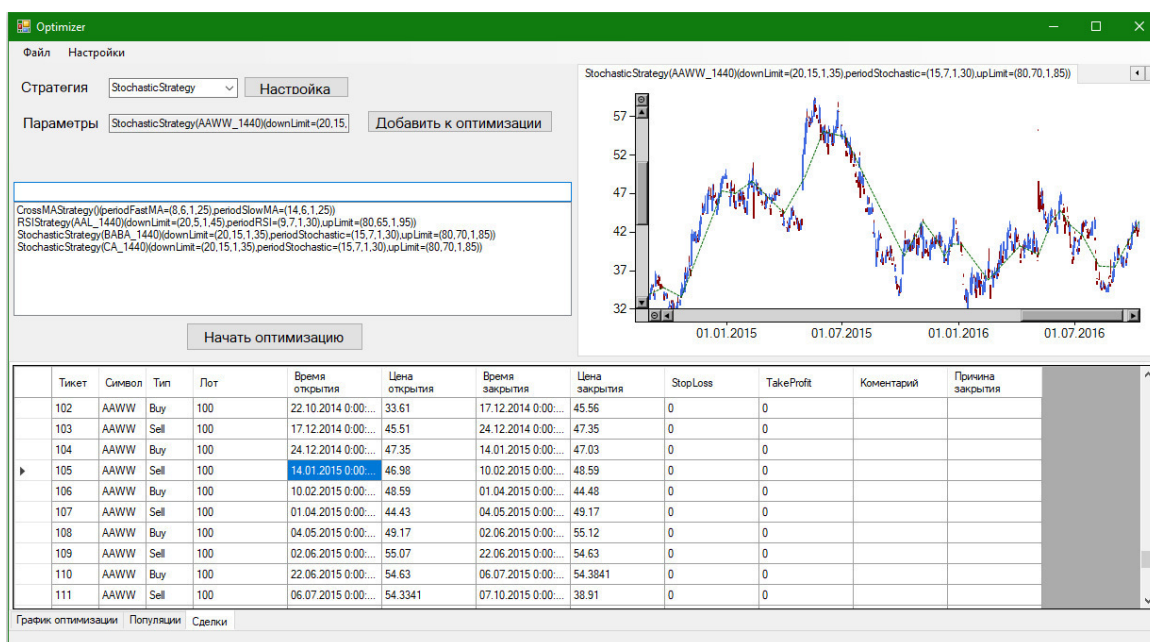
Optimizer

Файл Настройки

Стратегия StochasticStrategy Настройка

Параметры StochasticStrategy(AAWW_1440)(downLimit=(20,15, Добавить к оптимизации

CrossMAStrategy()(periodFastMA=(8,6,1,25),periodSlowMA=(14,6,1,25))
RSIStrategy(AAL_1440)(downLimit=(20,5,1,45),periodRSI=(9,7,1,30),upLimit=(80,65,1,95))
StochasticStrategy(BABA_1440)(downLimit=(20,15,1,35),periodStochastic=(15,7,1,30),upLimit=(80,70,1,85))
StochasticStrategy(CA_1440)(downLimit=(20,15,1,35),periodStochastic=(15,7,1,30),upLimit=(80,70,1,85))

Начать оптимизацию

StochasticStrategy(AAWW_1440)(downLimit=(20,15,1,35),periodStochastic=(15,7,1,30),upLimit=(80,70,1,85))

57
52
47
42
37
32

01.01.2015 01.07.2015 01.01.2016 01.07.2016

| | Тикет | Символ | Тип | Лот | Время открытия | Цена открытия | Время закрытия | Цена закрытия | StopLoss | TakeProfit | Коментарий | Причина закрытия |
|---|---|---|---|---|---|---|---|---|---|---|---|---|
| | 102 | AAWW | Buy | 100 | 22.10.2014 0:00:... | 33.61 | 17.12.2014 0:00:... | 45.56 | 0 | 0 | | |
| | 103 | AAWW | Sell | 100 | 17.12.2014 0:00:... | 45.51 | 24.12.2014 0:00:... | 47.35 | 0 | 0 | | |
| | 104 | AAWW | Buy | 100 | 24.12.2014 0:00:... | 47.35 | 14.01.2015 0:00:... | 47.03 | 0 | 0 | | |
| ▸ | 105 | AAWW | Sell | 100 | 14.01.2015 0:00:... | 46.98 | 10.02.2015 0:00:... | 48.59 | 0 | 0 | | |
| | 106 | AAWW | Buy | 100 | 10.02.2015 0:00:... | 48.59 | 01.04.2015 0:00:... | 44.48 | 0 | 0 | | |
| | 107 | AAWW | Sell | 100 | 01.04.2015 0:00:... | 44.43 | 04.05.2015 0:00:... | 49.17 | 0 | 0 | | |
| | 108 | AAWW | Buy | 100 | 04.05.2015 0:00:... | 49.17 | 02.06.2015 0:00:... | 55.12 | 0 | 0 | | |
| | 109 | AAWW | Sell | 100 | 02.06.2015 0:00:... | 55.07 | 22.06.2015 0:00:... | 54.63 | 0 | 0 | | |
| | 110 | AAWW | Buy | 100 | 22.06.2015 0:00:... | 54.63 | 06.07.2015 0:00:... | 54.3841 | 0 | 0 | | |
| | 111 | AAWW | Sell | 100 | 06.07.2015 0:00:... | 54.3341 | 07.10.2015 0:00:... | 38.91 | 0 | 0 | | |

График оптимизации Популяции Сделки